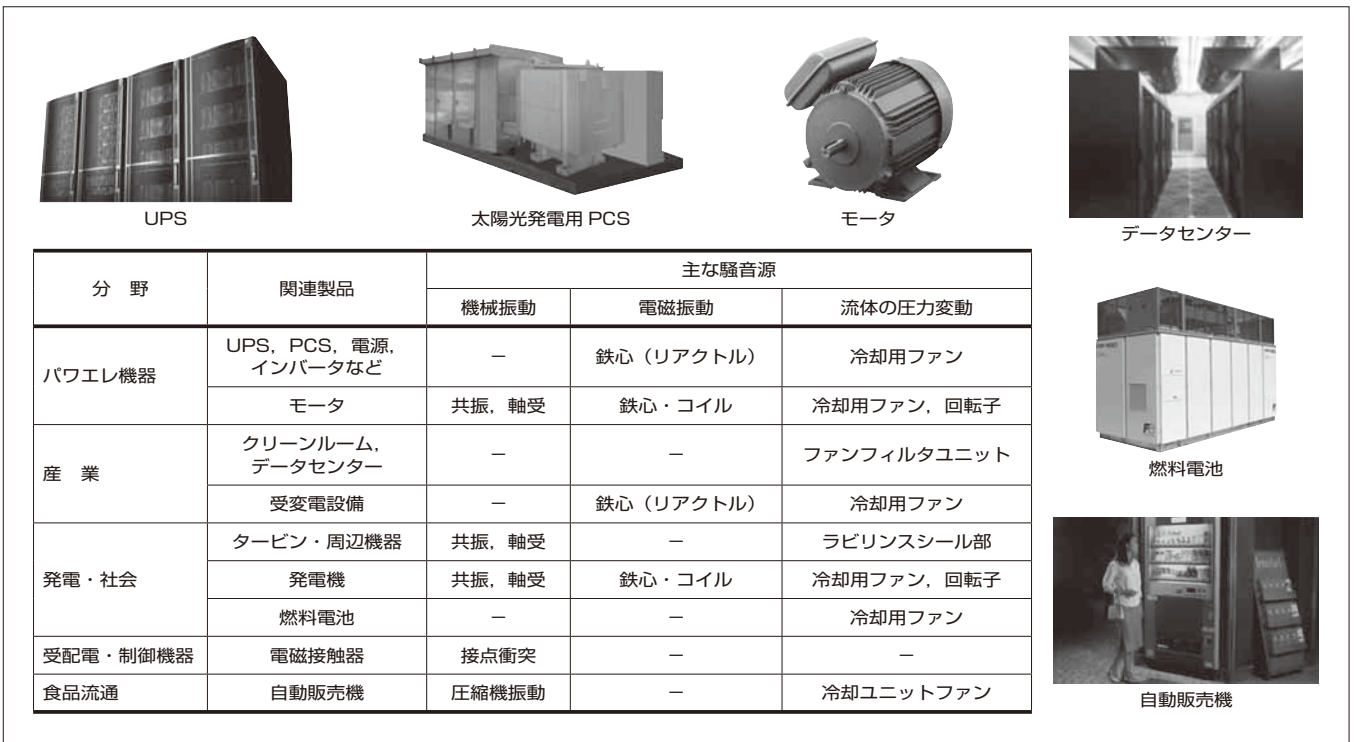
UPS

太陽光発電用 PCS

モータ

データセンター

<table>
<tr><th rowspan="2">分　野</th><th rowspan="2">関連製品</th><th colspan="3">主な騒音源</th></tr>
<tr><th>機械振動</th><th>電磁振動</th><th>流体の圧力変動</th></tr>
<tr><td rowspan="2">パワエレ機器</td><td>UPS，PCS，電源，インバータなど</td><td>－</td><td>鉄心（リアクトル）</td><td>冷却用ファン</td></tr>
<tr><td>モータ</td><td>共振，軸受</td><td>鉄心・コイル</td><td>冷却用ファン，回転子</td></tr>
<tr><td rowspan="2">産　業</td><td>クリーンルーム，データセンター</td><td>－</td><td>－</td><td>ファンフィルタユニット</td></tr>
<tr><td>受変電設備</td><td>－</td><td>鉄心（リアクトル）</td><td>冷却用ファン</td></tr>
<tr><td rowspan="3">発電・社会</td><td>タービン・周辺機器</td><td>共振，軸受</td><td>－</td><td>ラビリンスシール部</td></tr>
<tr><td>発電機</td><td>共振，軸受</td><td>鉄心・コイル</td><td>冷却用ファン，回転子</td></tr>
<tr><td>燃料電池</td><td>－</td><td>－</td><td>冷却用ファン</td></tr>
<tr><td>受配電・制御機器</td><td>電磁接触器</td><td>接点衝突</td><td>－</td><td>－</td></tr>
<tr><td>食品流通</td><td>自動販売機</td><td>圧縮機振動</td><td>－</td><td>冷却ユニットファン</td></tr>
</table>

燃料電池

自動販売機